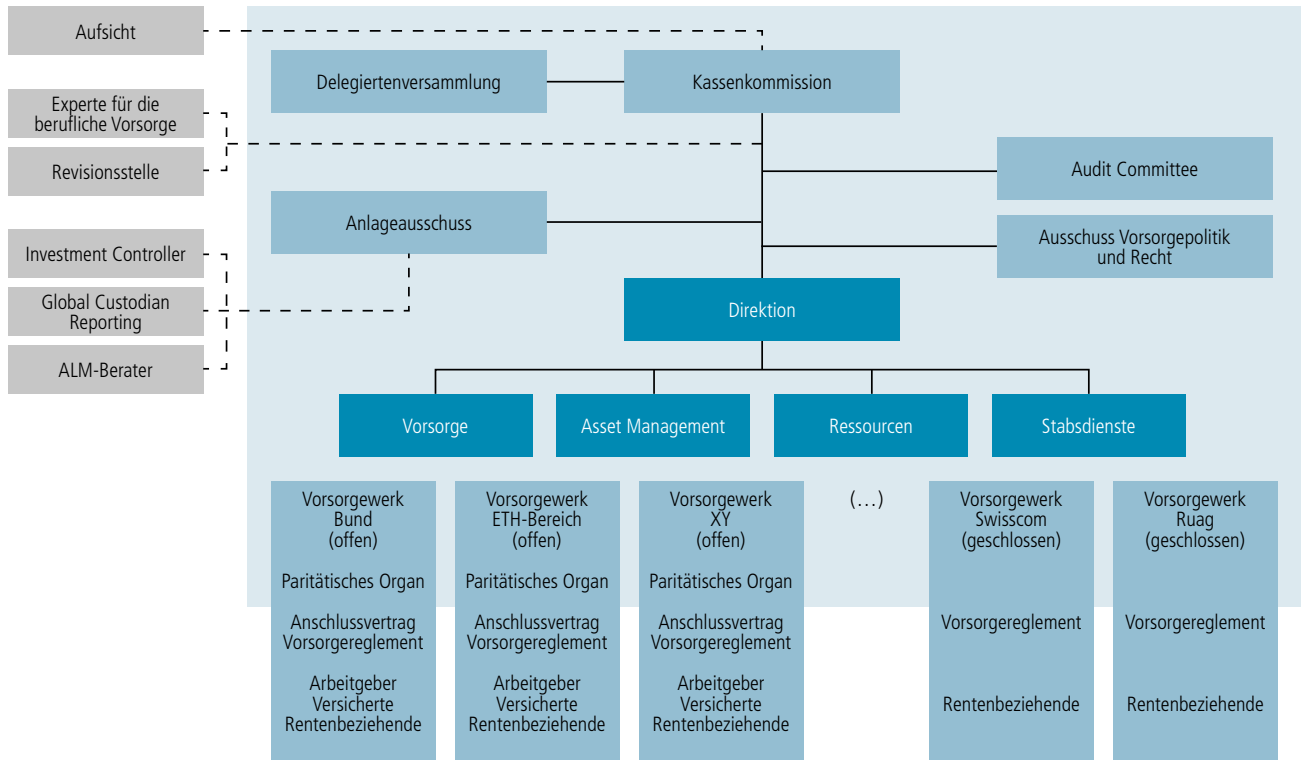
Aufsicht

Experte für die berufliche Vorsorge

Revisionsstelle

Investment Controller

Global Custodian Reporting

ALM-Berater

Delegiertenversammlung

Kassenkommission

Audit Committee

Anlageausschuss

Ausschuss Vorsorgepolitik und Recht

Direktion

Vorsorge

Asset Management

Ressourcen

Stabsdienste

Vorsorgewerk
Bund
(offen)

Paritätisches Organ

Anschlussvertrag
Vorsorgereglement

Arbeitgeber
Versicherte
Rentenbeziehende

Vorsorgewerk
ETH-Bereich
(offen)

Paritätisches Organ

Anschlussvertrag
Vorsorgereglement

Arbeitgeber
Versicherte
Rentenbeziehende

Vorsorgewerk
XY
(offen)

Paritätisches Organ

Anschlussvertrag
Vorsorgereglement

Arbeitgeber
Versicherte
Rentenbeziehende

(…)

Vorsorgewerk
Swisscom
(geschlossen)

Vorsorgereglement

Rentenbeziehende

Vorsorgewerk
Ruag
(geschlossen)

Vorsorgereglement

Rentenbeziehende